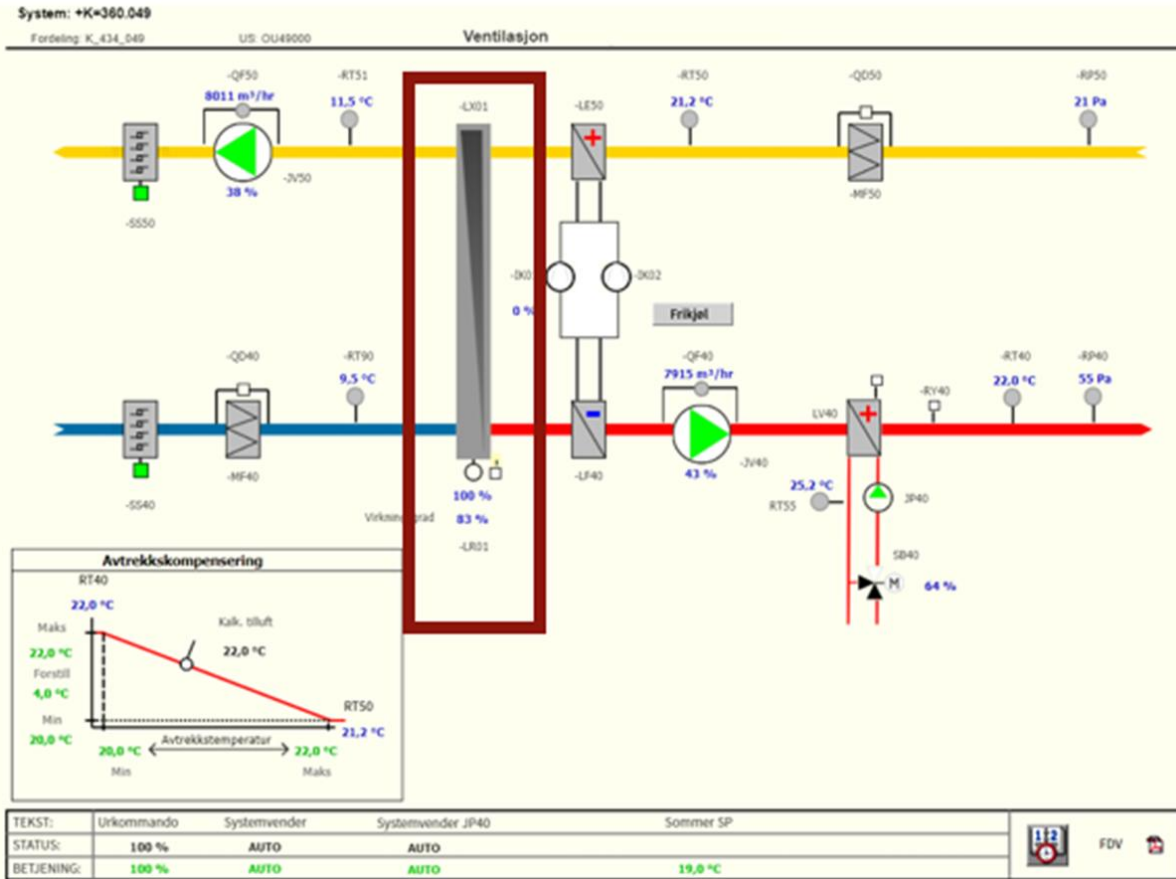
System: +K=360.049

Fordeling: K_434_049

US: OU49000

Ventilasjon

-QF50
8011 m³/hr
38 %
-JV50
-SS50

-RT51
11,5 °C

-LX01

-LE50

-RT50
21,2 °C

-QD50
-MF50

-RP50
21 Pa

-IK0
-IK02
0 %

Frikjøl

-QD40
-MF40
-SS40

-RT90
9,5 °C

100 %
Virkningsgrad
83 %
-LR01

-LF40

-QF40
7915 m³/hr
43 %
-JV40

LV40

-RY40

-RT40
22,0 °C

-RP40
55 Pa

25,2 °C
RT55

JP40

SB40
M
64 %

Avtrekkskompensering
RT40
22,0 °C
Maks
22,0 °C
Forstill
4,0 °C
Min
20,0 °C
Kalk. tilluft
22,0 °C
RT50
21,2 °C
20,0 °C
Avtrekkstemperatur
22,0 °C
Min
Maks

| TEKST: | Urkommando | Systemvender | Systemvender JP40 | Sommer SP |
|---|---|---|---|---|
| STATUS: | 100 % | AUTO | AUTO | |
| BETJENING: | 100 % | AUTO | AUTO | 19,0 °C |

1 2
FDV